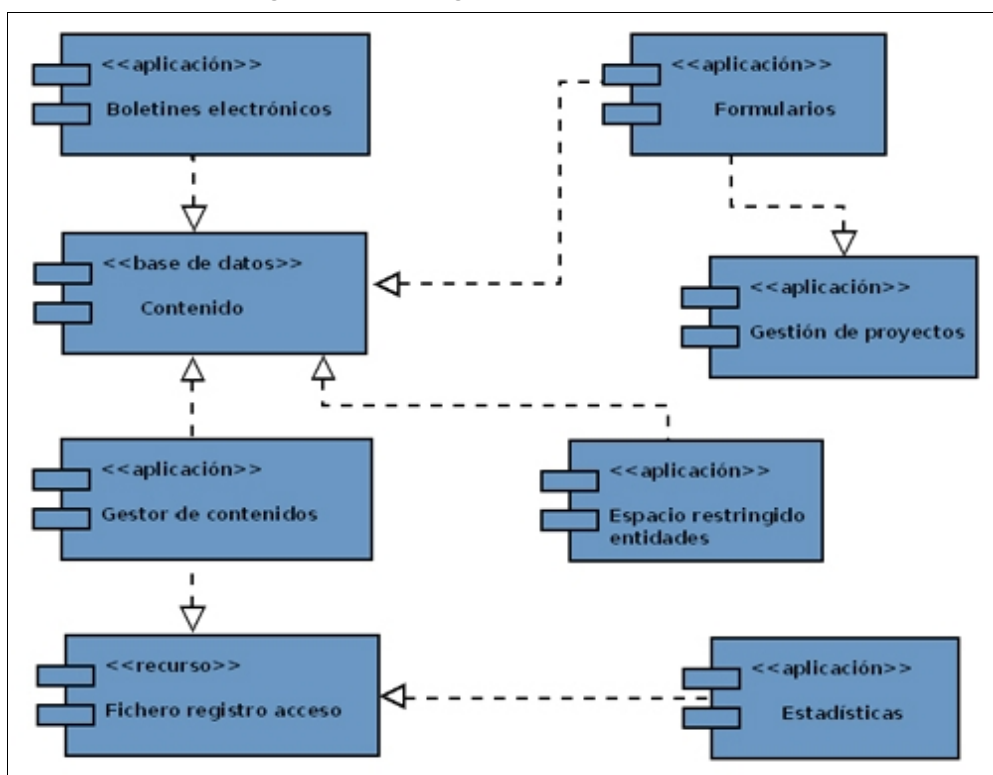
<<aplicación>>
Boletines electrónicos

<<aplicación>>
Formularios

<<base de datos>>
Contenido

<<aplicación>>
Gestión de proyectos

<<aplicación>>
Gestor de contenidos

<<aplicación>>
Espacio restringido entidades

<<recurso>>
Fichero registro acceso

<<aplicación>>
Estadísticas